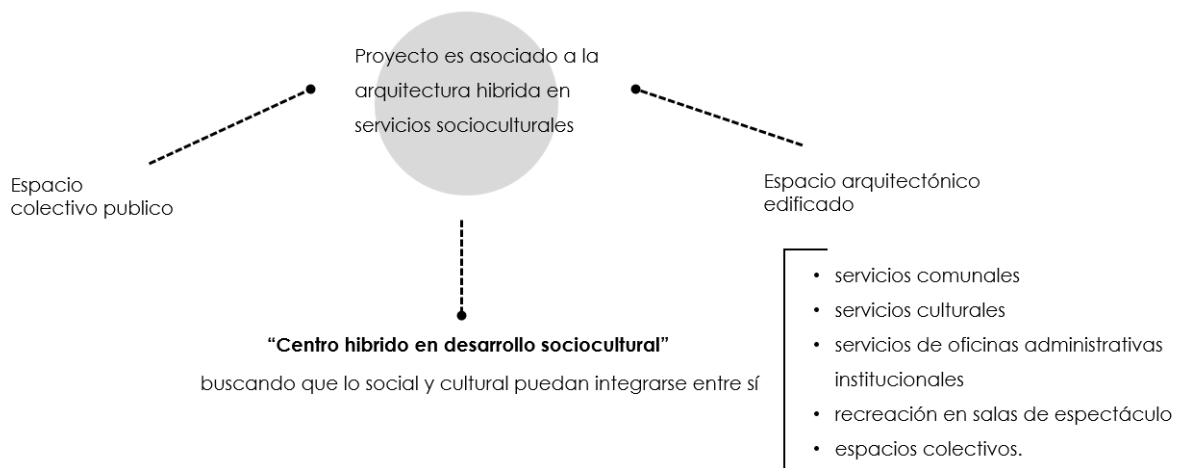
Proyecto es asociado a la arquitectura hibrida en servicios socioculturales

Espacio colectivo publico

Espacio arquitectónico edificado

"Centro hibrido en desarrollo sociocultural"

buscando que lo social y cultural puedan integrarse entre sí

- servicios comunales
- servicios culturales
- servicios de oficinas administrativas institucionales
- recreación en salas de espectáculo
- espacios colectivos.